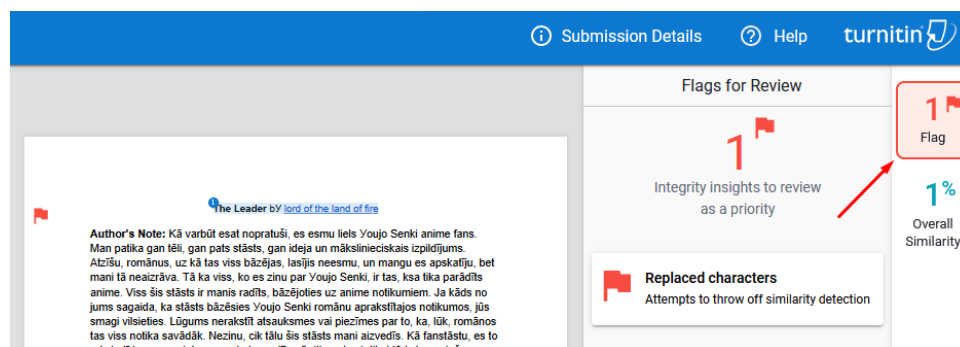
Submission Details Help turnitin

The Leader by lord of the land of fire

Author's Note: Kā varbūt esat nopratuši, es esmu liels Youjo Senki anime fans. Man patika gan tēli, gan pats stāsts, gan ideja un mākslinieciskais izpildījums. Atzīšu, romānus, uz kā tas viss bāzējas, lasījis neesmu, un mangu es apskatīju, bet mani tā neaizrāva. Tā ka viss, ko es zinu par Youjo Senki, ir tas, ksa tika parādīts anime. Viss šis stāsts ir manis radīts, bāzējoties uz anime notikumiem. Ja kāds no jums sagaida, ka stāsts bāzēsies Youjo Senki romānu aprakstītajos notikumos, jūs smagi vilsieties. Lūgums nerakstīt atsauksmes vai piezīmes par to, ka, lūk, romānos tas viss notika savādāk. Nezinu, cik tālu šis stāsts mani aizvedīs. Kā fanstāstu, es to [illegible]

Flags for Review

1

Integrity insights to review as a priority

Replaced characters
Attempts to throw off similarity detection

1
Flag

1%
Overall Similarity